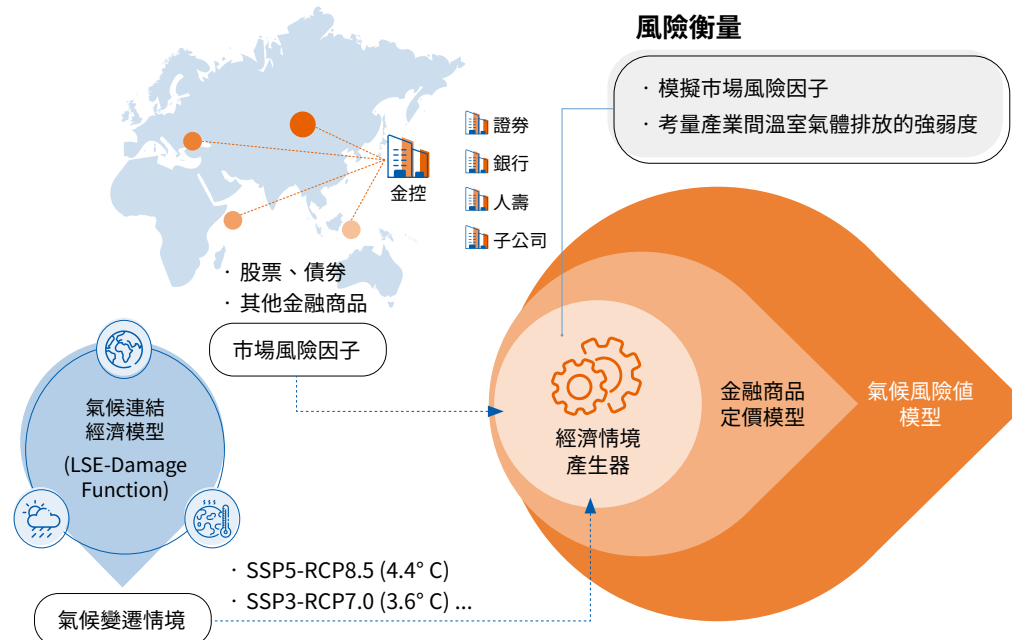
風險衡量

· 模擬市場風險因子
· 考量產業間溫室氣體排放的強弱度

證券
銀行
人壽
子公司

金控

· 股票、債券
· 其他金融商品

市場風險因子

氣候連結經濟模型
(LSE-Damage Function)

經濟情境
產生器

金融商品
定價模型

氣候風險值
模型

· SSP5-RCP8.5 (4.4° C)
· SSP3-RCP7.0 (3.6° C) ...

氣候變遷情境